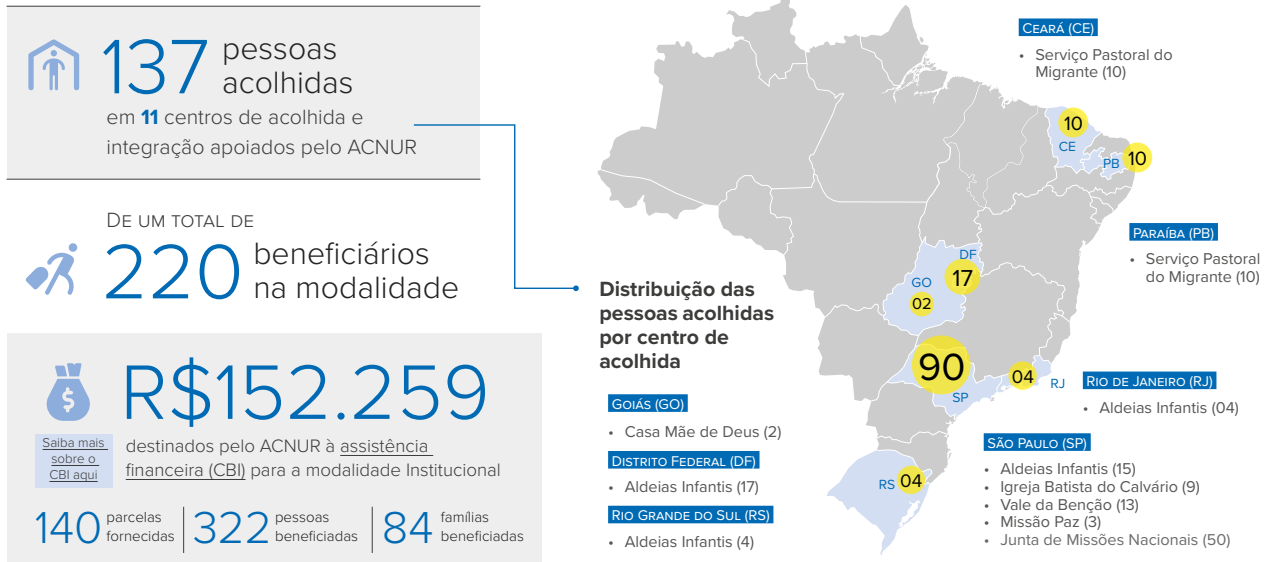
137 pessoas acolhidas
em 11 centros de acolhida e integração apoiados pelo ACNUR

DE UM TOTAL DE
220 beneficiários na modalidade

R$152.259
Saiba mais sobre o CBI aqui
destinados pelo ACNUR à assistência financeira (CBI) para a modalidade Institucional

140 parcelas fornecidas
322 pessoas beneficiadas
84 famílias beneficiadas

Distribuição das pessoas acolhidas por centro de acolhida

CEARÁ (CE)
• Serviço Pastoral do Migrante (10)

PARAÍBA (PB)
• Serviço Pastoral do Migrante (10)

RIO DE JANEIRO (RJ)
• Aldeias Infantis (04)

SÃO PAULO (SP)
• Aldeias Infantis (15)
• Igreja Batista do Calvário (9)
• Vale da Benção (13)
• Missão Paz (3)
• Junta de Missões Nacionais (50)

GOIÁS (GO)
• Casa Mãe de Deus (2)

DISTRITO FEDERAL (DF)
• Aldeias Infantis (17)

RIO GRANDE DO SUL (RS)
• Aldeias Infantis (4)

10 CE
PB 10
DF 17
GO 02
90 SP
04 RJ
RS 04